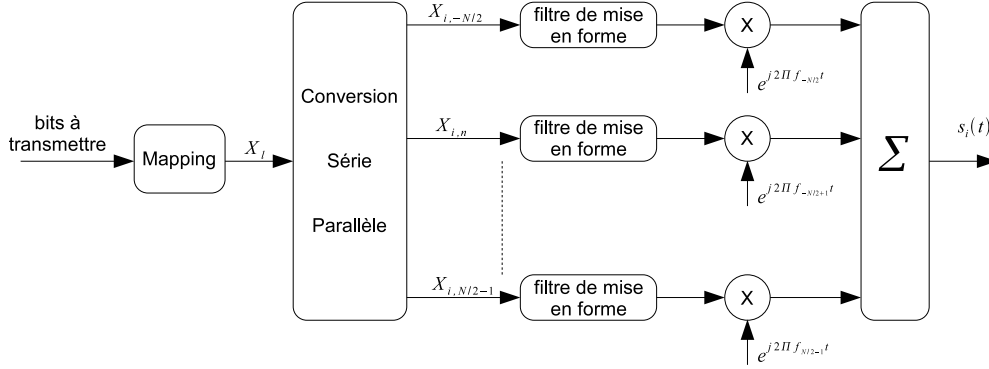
bits à transmettre

Mapping

$X_i$

Conversion

Série

Parallèle

$X_{i,-N/2}$

$X_{i,n}$

$X_{i,N/2-1}$

filtre de mise en forme

filtre de mise en forme

filtre de mise en forme

X

X

X

$e^{j2\Pi f_{-N/2}t}$

$e^{j2\Pi f_{-N/2+1}t}$

$e^{j2\Pi f_{N/2-1}t}$

$\sum$

$s_i(t)$